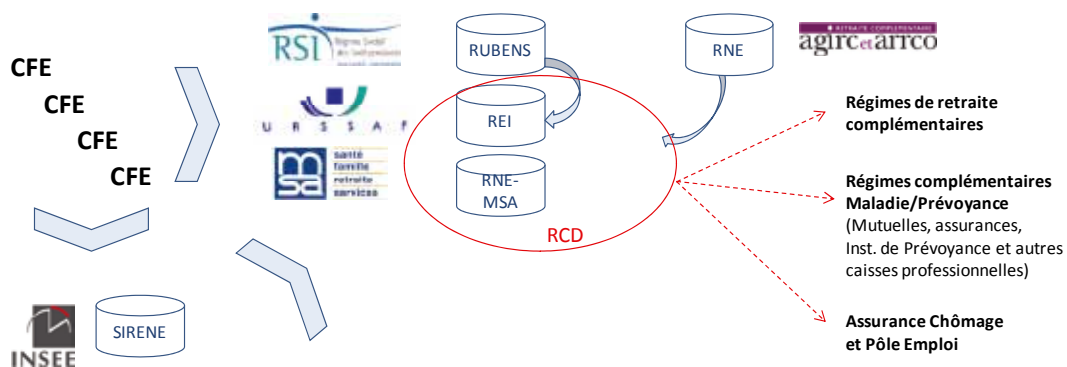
CFE
CFE
CFE
CFE

RSI Régime Social des Indépendants

URSSAF

msa santé famille retraite services

RUBENS

REI

RNE-MSA

RCD

RNE

RETRAITE COMPLÉMENTAIRE agirc et arrco

Régimes de retraite complémentaires

Régimes complémentaires Maladie/Prévoyance
(Mutuelles, assurances, Inst. de Prévoyance et autres caisses professionnelles)

Assurance Chômage et Pôle Emploi

INSEE

SIRENE